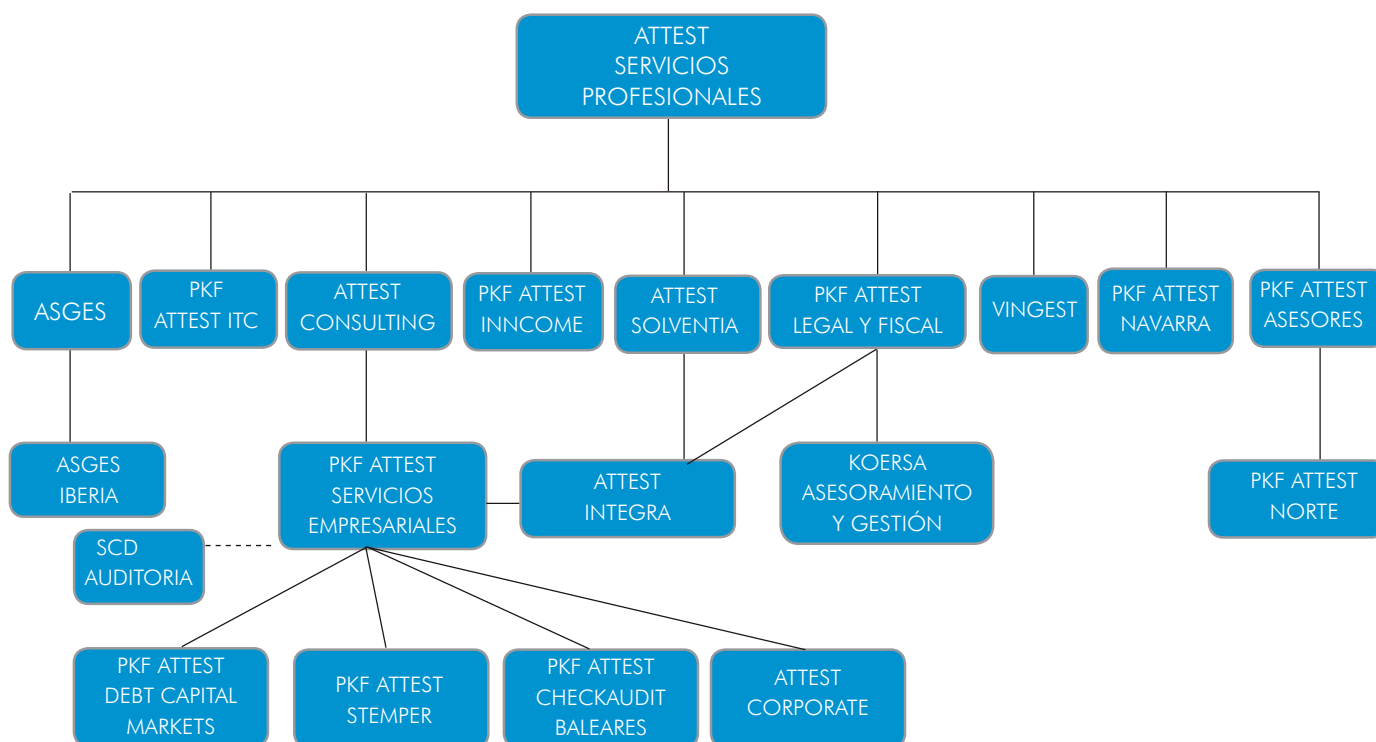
ATTEST SERVICIOS PROFESIONALES

ASGES

PKF ATTEST ITC

ATTEST CONSULTING

PKF ATTEST INNCOME

ATTEST SOLVENTIA

PKF ATTEST LEGAL Y FISCAL

VINGEST

PKF ATTEST NAVARRA

PKF ATTEST ASESORES

ASGES IBERIA

PKF ATTEST SERVICIOS EMPRESARIALES

ATTEST INTEGRA

KOERSA ASESORAMIENTO Y GESTIÓN

PKF ATTEST NORTE

SCD AUDITORIA

PKF ATTEST DEBT CAPITAL MARKETS

PKF ATTEST STEMPER

PKF ATTEST CHECKAUDIT BALEARES

ATTEST CORPORATE